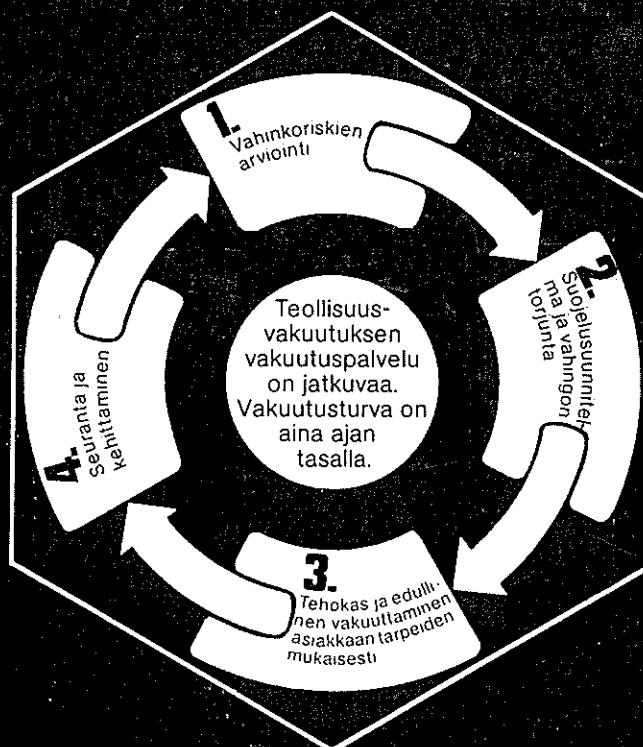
1. Vahinkoriskien arviointi

2. Suojelusuunnittelma ja vahingon torjunta

3. Tehokas ja edullinen vakuuttaminen asiakkaan tarpeiden mukaisesti

4. Seuranta ja kehittäminen

Teollisuusvakuutuksen vakuutuspalvelu on jatkuvaa. Vakuutusturva on aina ajan tasalla.